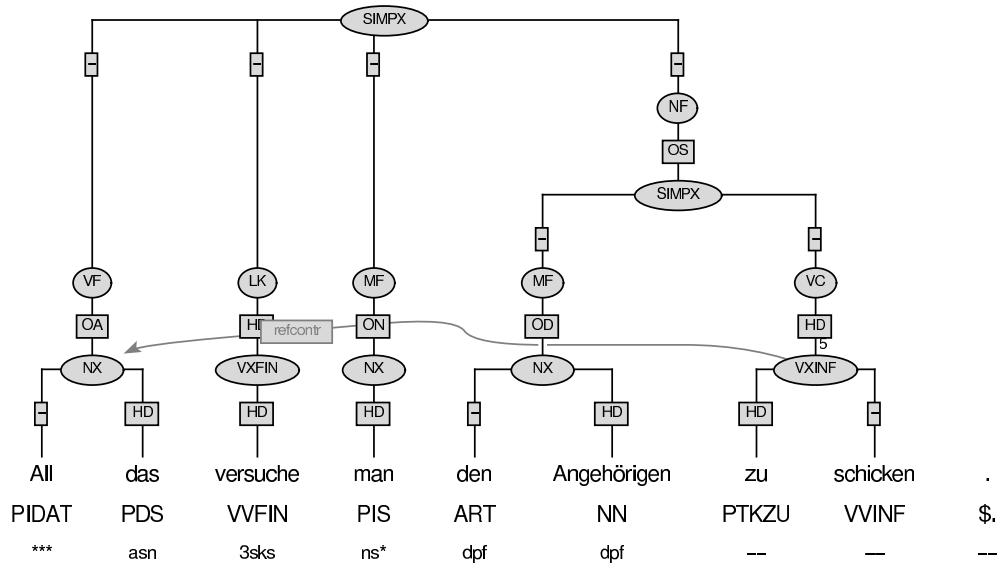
SIMPX

–

–

–

–

NF

OS

SIMPX

–

–

VF

LK

MF

MF

VC

OA

HD

refcontr

ON

OD

HD

5

NX

VXFIN

NX

NX

VXINF

–

HD

HD

HD

–

HD

HD

–

All das versuche man den Angehörigen zu schicken .

PIDAT PDS VVFIN PIS ART NN PTKZU VVINF $.

*** asn 3sks ns* dpf dpf –– — ––